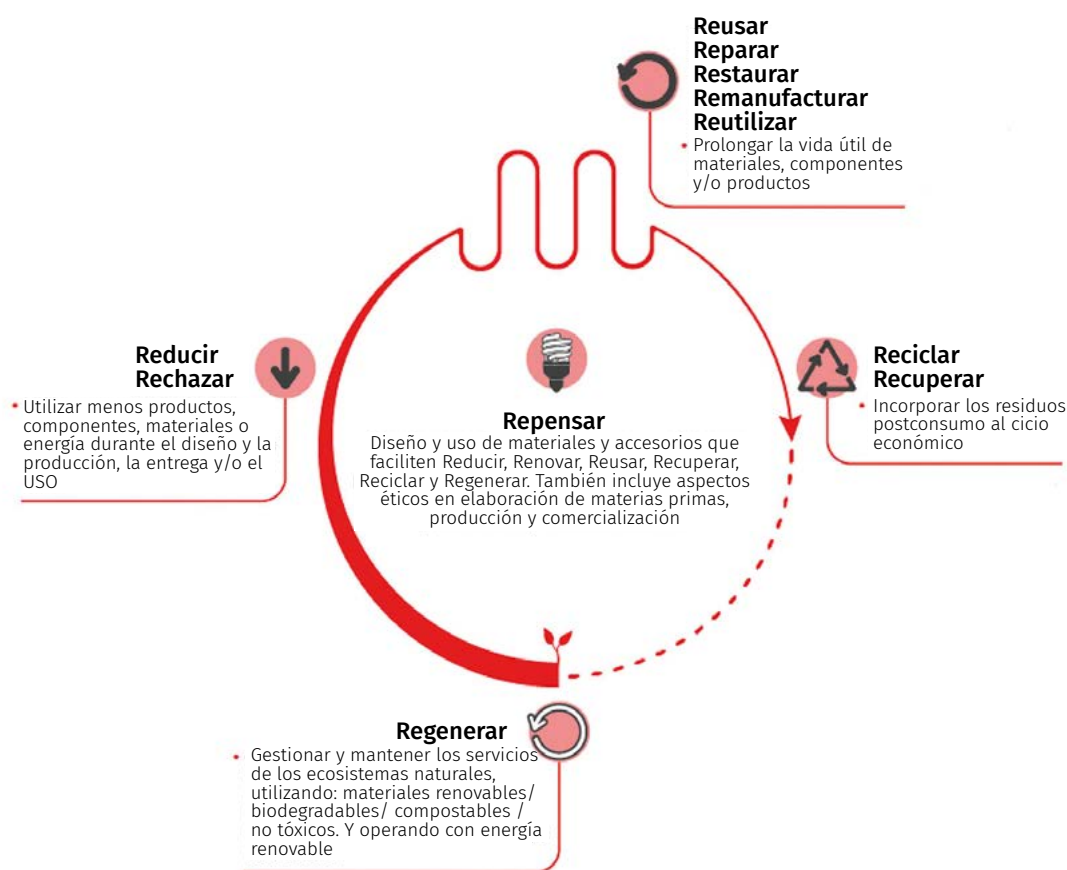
Reusar
Reparar
Restaurar
Remanufacturar
Reutilizar

Prolongar la vida útil de materiales, componentes y/o productos

Reducir
Rechazar

Utilizar menos productos, componentes, materiales o energía durante el diseño y la producción, la entrega y/o el USO

Repensar
Diseño y uso de materiales y accesorios que faciliten Reducir, Renovar, Reusar, Recuperar, Reciclar y Regenerar. También incluye aspectos éticos en elaboración de materias primas, producción y comercialización

Reciclar
Recuperar

Incorporar los residuos postconsumo al cicio económico

Regenerar

Gestionar y mantener los servicios de los ecosistemas naturales, utilizando: materiales renovables/ biodegradables/ compostables / no tóxicos. Y operando con energía renovable